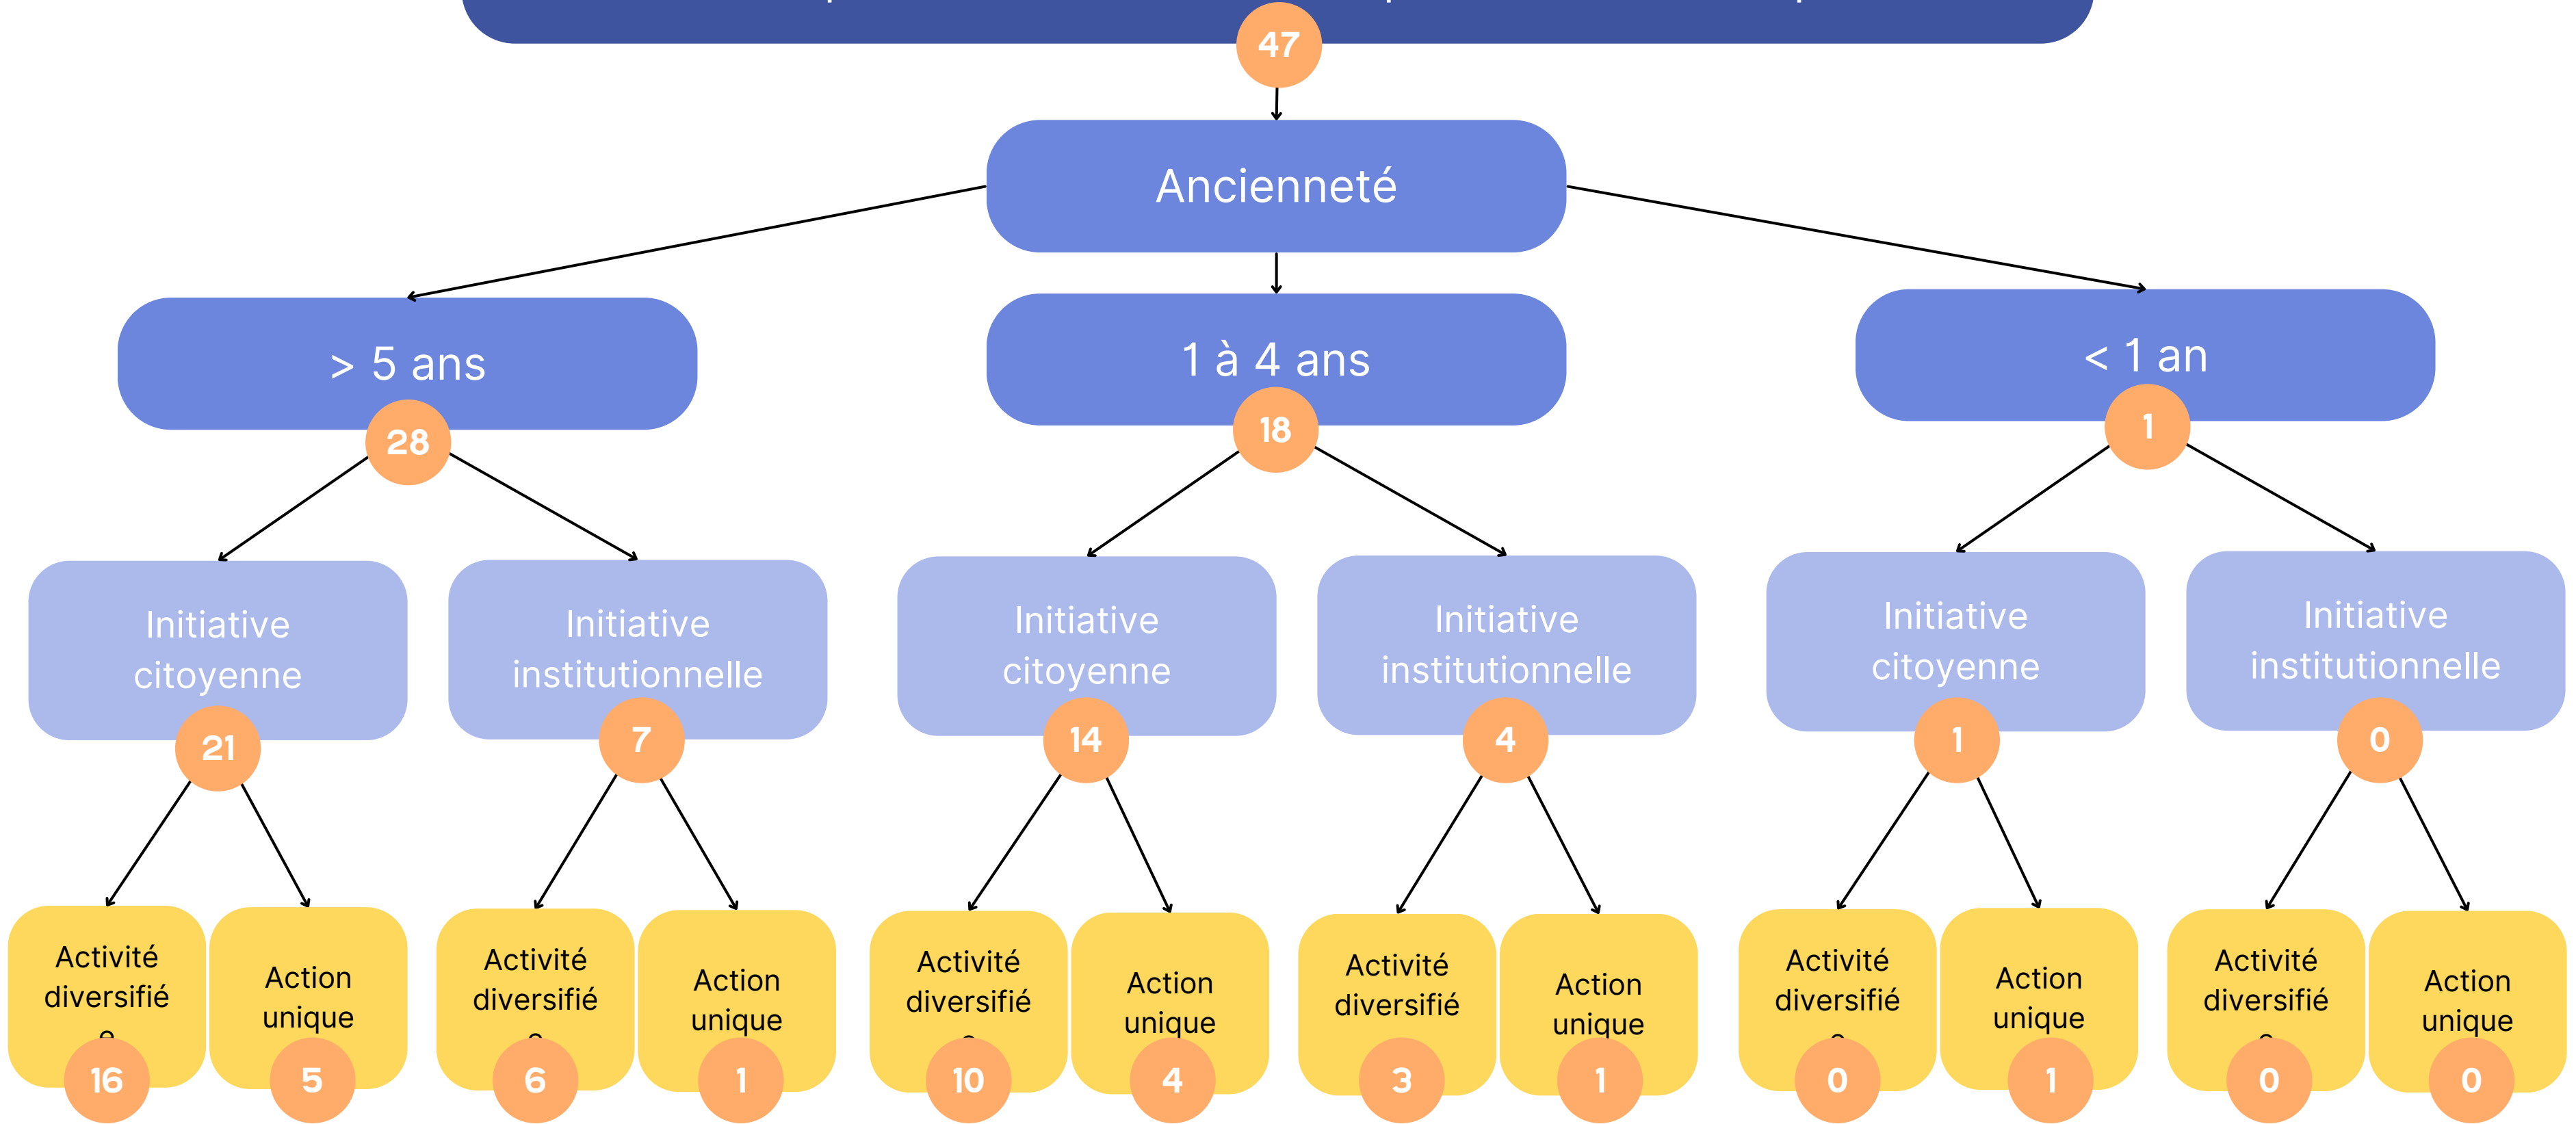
47

Ancienneté

> 5 ans
28

1 à 4 ans
18

< 1 an
1

Initiative citoyenne
21

Initiative institutionnelle
7

Initiative citoyenne
14

Initiative institutionnelle
4

Initiative citoyenne
1

Initiative institutionnelle
0

Activité diversifié
16

Action unique
5

Activité diversifié
6

Action unique
1

Activité diversifié
10

Action unique
4

Activité diversifié
3

Action unique
1

Activité diversifié
0

Action unique
1

Activité diversifié
0

Action unique
0